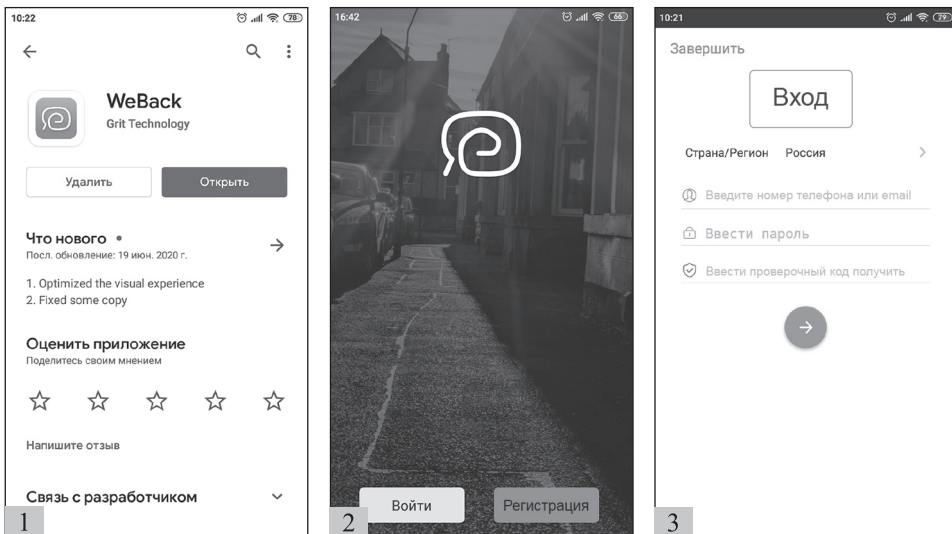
10:22

78

WeBack
Grit Technology

Удалить

Открыть

Что нового •
Посл. обновление: 19 июн. 2020 г.

1. Optimized the visual experience
2. Fixed some copy

Оценить приложение
Поделитесь своим мнением

Напишите отзыв

Связь с разработчиком

1

16:42

66

Войти

Регистрация

2

10:21

79

Завершить

Вход

Страна/Регион Россия

Введите номер телефона или email

Ввести пароль

Ввести проверочный код получить

3